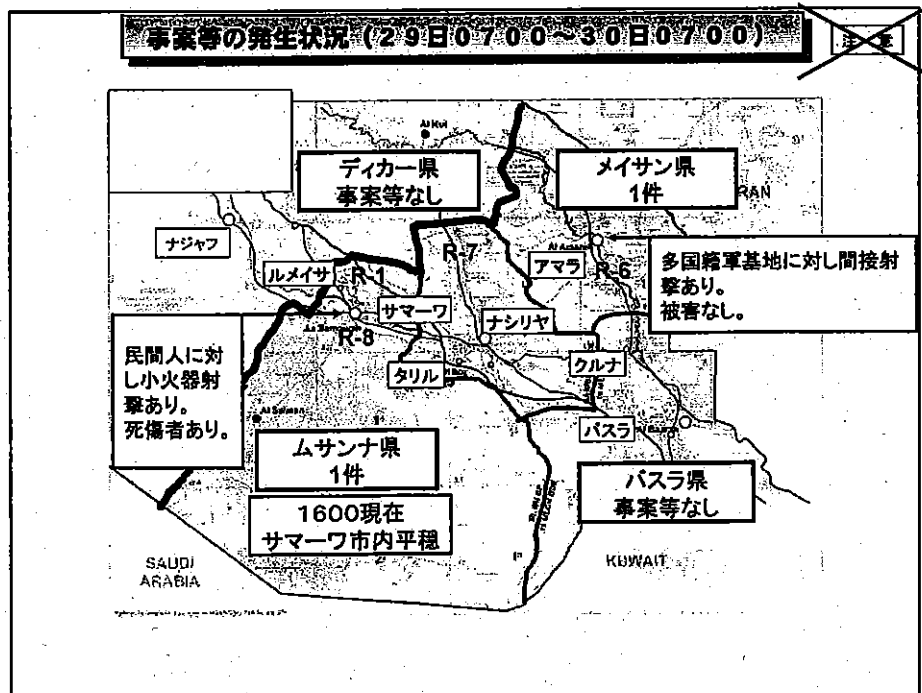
事案等の発生状況（29日0700～30日0700）

注意

ディカー県
事案等なし

メイサン県
1件

IRAN

Al Kut

ナジャフ

ルメイサ

R-1

R-7

アマラ

Al Amarah

R-6

多国籍軍基地に対し間接射撃あり。
被害なし。

サマーワ

As Samawah

R-8

ナシリヤ

民間人に対し小火器射撃あり。
死傷者あり。

タリル

クルナ

As Salman

バスラ

Basrah

ムサンナ県
1件

バスラ県
事案等なし

1600現在
サマーワ市内平穏

SAUDI ARABIA

KUWAIT